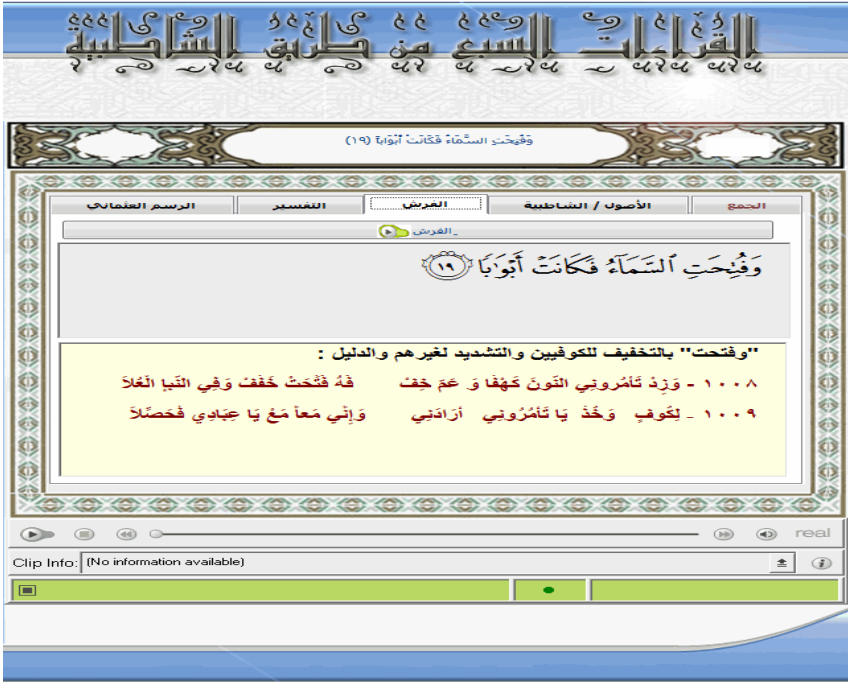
القراءات السبع من طريق الشاطبية

وَفُتِحَتِ السَّمَاءُ فَكَانَتْ أَبْوَابًا (١٩)

الجمع | الأصول / الشاطبية | الفرش | التفسير | الرسم العثماني

الفرش

وَفُتِحَتِ ٱلسَّمَآءُ فَكَانَتۡ أَبۡوَٰبٗا ﴿١٩﴾

"وفتحت" بالتخفيف للكوفيين والتشديد لغيرهم والدليل :

١٠٠٨ - وَزِدْ تَأمُرونِي النّونَ كَهْفًا وَ عَمَّ خِفْ     فَهُ فُتِّحَتْ خَفِّفْ وَفِي النَّبا الْعُلاَ

١٠٠٩ - لِكُوفٍ وَخُذْ يَا تَأمُرُونِي أرَادَنِي     وَإِنِّي مَعاً مَعْ يَا عِبَادِي فَحَصِّلاَ

real

Clip Info: (No information available)